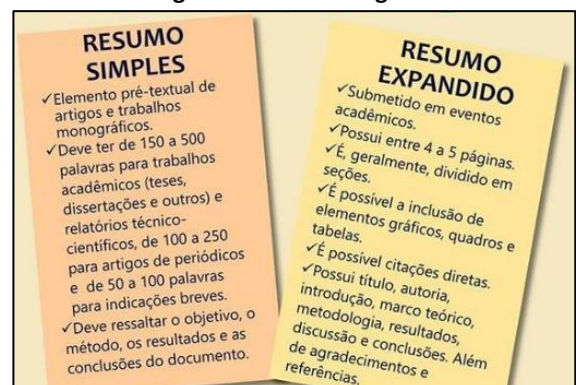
RESUMO SIMPLES

✓Elemento pré-textual de artigos e trabalhos monográficos.
✓Deve ter de 150 a 500 palavras para trabalhos acadêmicos (teses, dissertações e outros) e relatórios técnico-científicos, de 100 a 250 para artigos de periódicos e de 50 a 100 palavras para indicações breves.
✓Deve ressaltar o objetivo, o método, os resultados e as conclusões do documento.

RESUMO EXPANDIDO

✓Submetido em eventos acadêmicos.
✓Possui entre 4 a 5 páginas.
✓É, geralmente, dividido em seções.
✓É possível a inclusão de elementos gráficos, quadros e tabelas.
✓É possível citações diretas.
✓Possui título, autoria, introdução, marco teórico, metodologia, resultados, discussão e conclusões. Além de agradecimentos e referências.